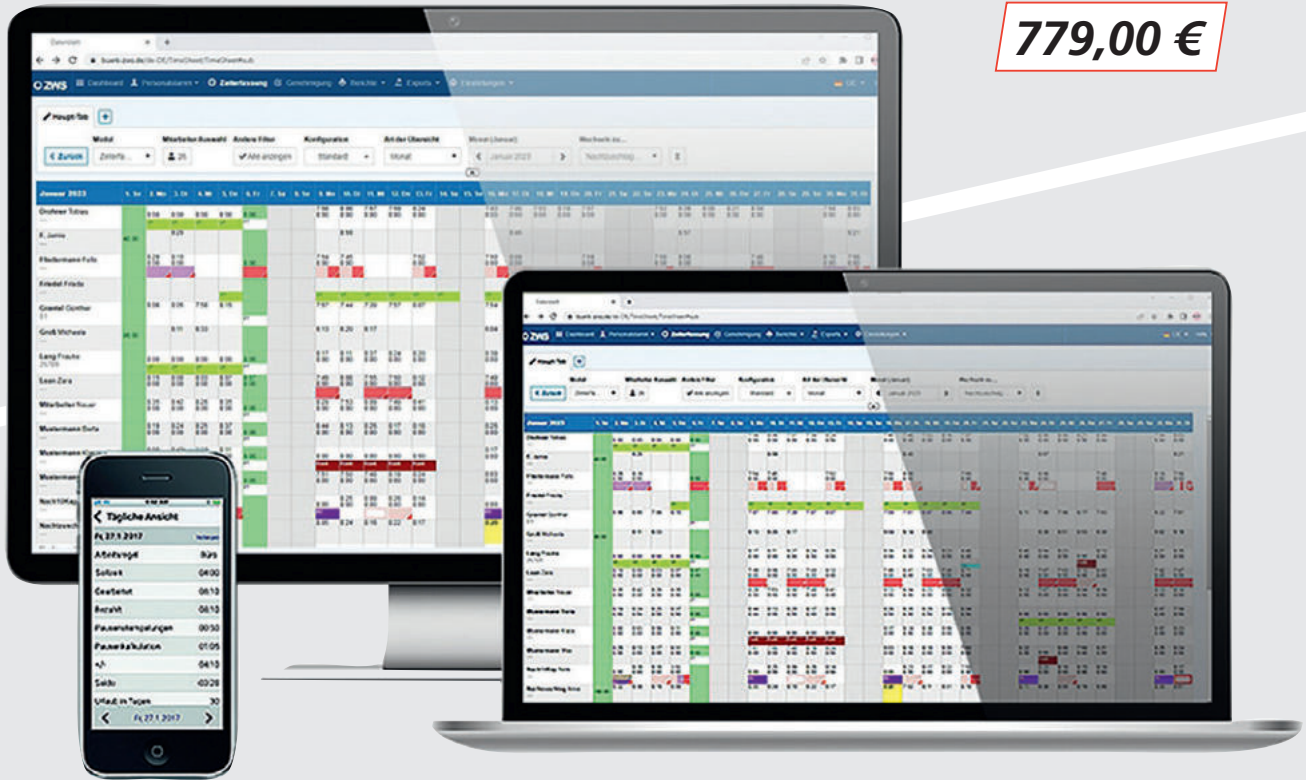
779,00 €

ZWS Dashboard Personalwesen Zeiterfassung Genehmigung Berichte Exports Einstellungen

Haupt-Tab

Modul
Mitarbeiter Auswahl
Andere Filter
Konfiguration
Art der Übersicht
Monat (Januar)
Wechsle zu...

Zurück
Zeiterfa...
Alle anzeigen
Standard
Monat
Januar 2023
Nachbuchung

Januar 2023

Grafeer Tobias
K. Janna
Friedermann Felix
Friedel Frieda
Grantel Günther
Groß Michaela
Lang Frauke
Leon Zara
Mitarbeiter Neuer
Mustermann Sofie
Mustermann Klaus
Nachtdienst
Nachtwache

Tägliche Ansicht
Fr, 27.1.2017
Arbeitsweg
Sollzeit 04:00
Gearbeitet 06:10
Anzahl 06:10
Pausenunterbrechungen 00:30
Pausenkalkulation 01:05
+/- 04:10
Saldo -03:28
Urlaub in Tagen 30
Fr, 27.1.2017